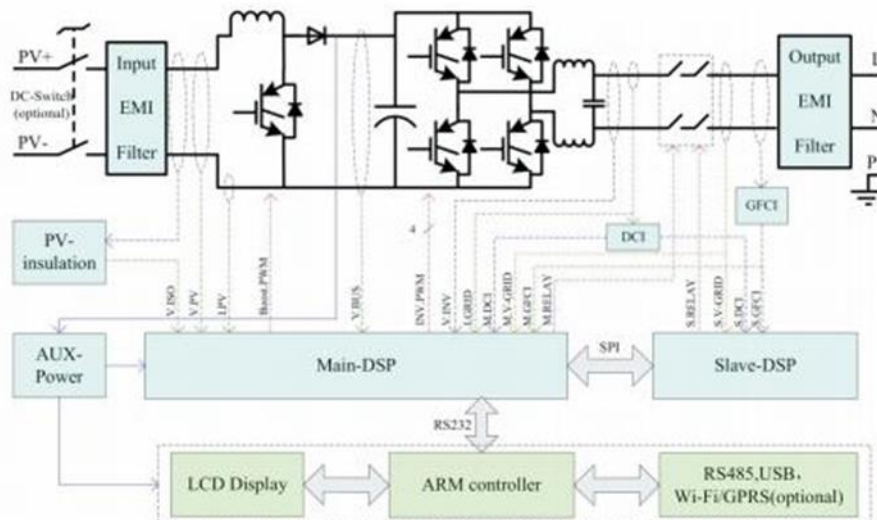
PV+

DC-Switch (optional)

PV-

Input EMI Filter

Output EMI Filter

L

N

P

GFCI

DCI

4

PV-insulation

V.ISO

V.PV

I.PV

Boost PWM

V.BUS

INV PWM

V.INV

I.GRID

M.DCI

M.V.GRID

M.GFCI

M.RELAY

S.RELAY

S.V.GRID

S.DCI

S.GFCI

AUX-Power

Main-DSP

SPI

Slave-DSP

RS232

LCD Display

ARM controller

RS485,USB,
Wi-Fi/GPRS(optional)